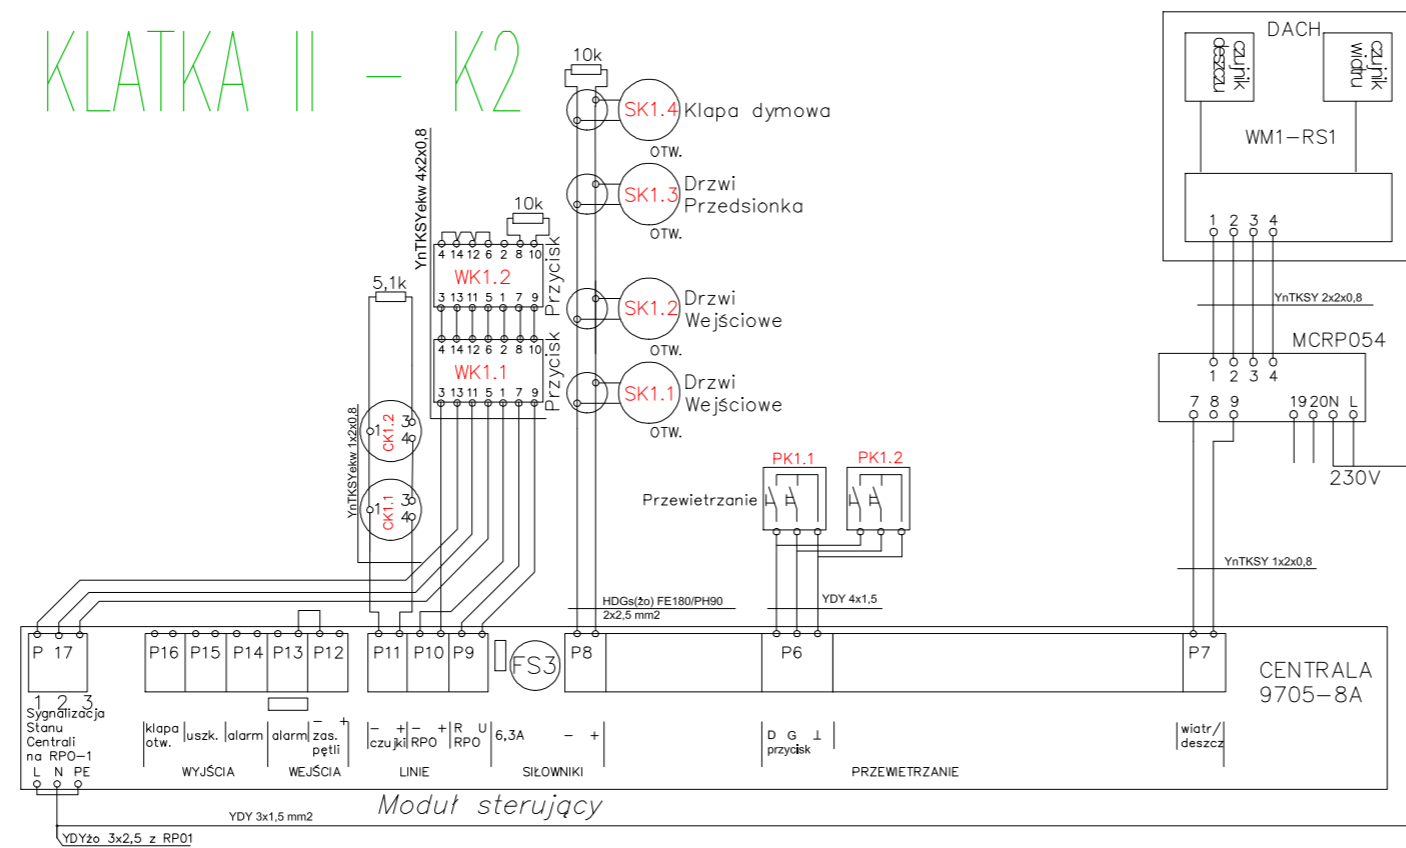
KLATKA II – K2

10k

SK1.4 Klapa dymowa
OTW.

SK1.3 Drzwi Przedsionka
OTW.

SK1.2 Drzwi Wejściowe
OTW.

SK1.1 Drzwi Wejściowe
OTW.

DACH
czujnik deszczu
czujnik wiatru
WM1–RS1
1 2 3 4
YnTKSY 2x2x0,8
MCRP054
1 2 3 4
7 8 9 19 20N L
230V

YnTKSYekw 4x2x0,8
10k
4 14 12 6 2 8 10
WK1.2
3 13 11 5 1 7 9
Przycisk
4 14 12 6 2 8 10
WK1.1
3 13 11 5 1 7 9
Przycisk

5,1k
YnTKSYekw 1x2x0,8
CK1.2
1 3 4
CK1.1
1 3 4

PK1.1 PK1.2
Przewietrzanie

YnTKSY 1x2x0,8
HDGs(żo) FE180/PH90
2x2,5 mm2
YDY 4x1,5

P 17
1 2 3
Sygnalizacja Stanu Centrali na RPO–1
L N PE

P16 P15 P14 P13 P12
klapa otw. | uszk. | alarm | alarm | zas. pętli
– +
WYJŚCIA WEJŚCIA

P11 P10 P9
– + – + R U
czujki RPO RPO
LINIE

FS3
6,3A
– +
SIŁOWNIKI

P8

P6
D G ⊥
przycisk
PRZEWIETRZANIE

P7
wiatr/ deszcz

CENTRALA
9705–8A

Moduł sterujący
YDY 3x1,5 mm2
YDYżo 3x2,5 z RP01